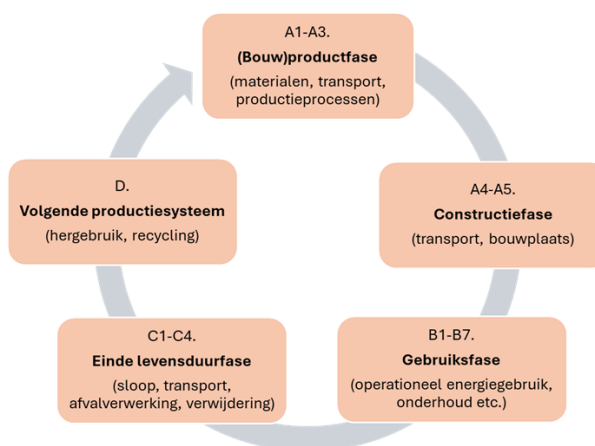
A1-A3.
(Bouw)productfase
(materialen, transport, productieprocessen)

A4-A5.
Constructiefase
(transport, bouwplaats)

B1-B7.
Gebruiksfase
(operationeel energiegebruik, onderhoud etc.)

C1-C4.
Einde levensduurfase
(sloop, transport, afvalverwerking, verwijdering)

D.
Volgende productiesysteem
(hergebruik, recycling)